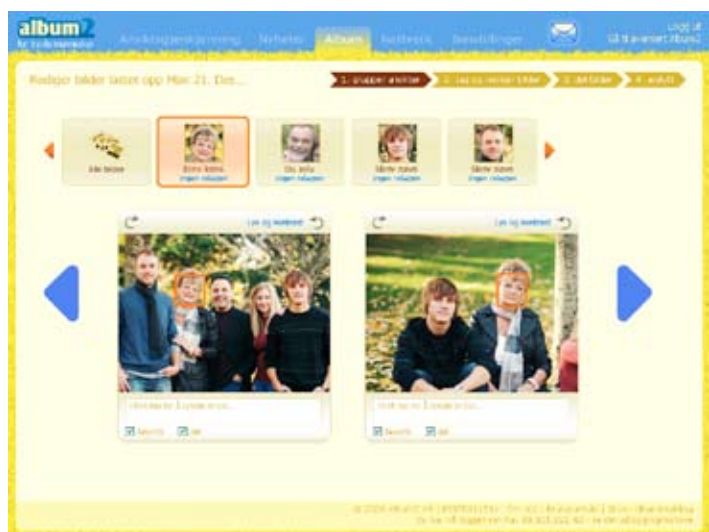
album2

Logg ut

Rediger bilder lastet opp Mon 21. Des...

1. Grupper ansikter

2. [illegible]

3. Del bilder

4. Avslutt

Alle bilder

Ingen relasjon

Ingen relasjon

Ingen relasjon

Ingen relasjon

Lim og roter

Lim og roter

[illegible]

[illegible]

Favoritt

Del

Favoritt

Del

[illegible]